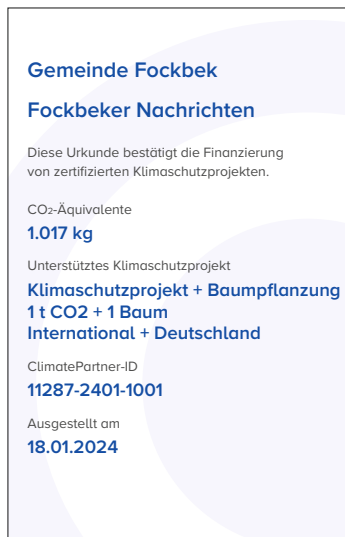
Gemeinde Fockbek

Fockbeker Nachrichten

Diese Urkunde bestätigt die Finanzierung von zertifizierten Klimaschutzprojekten.

$CO_2$-Äquivalente

1.017 kg

Unterstütztes Klimaschutzprojekt

Klimaschutzprojekt + Baumpflanzung
1 t CO2 + 1 Baum
International + Deutschland

ClimatePartner-ID

11287-2401-1001

Ausgestellt am

18.01.2024